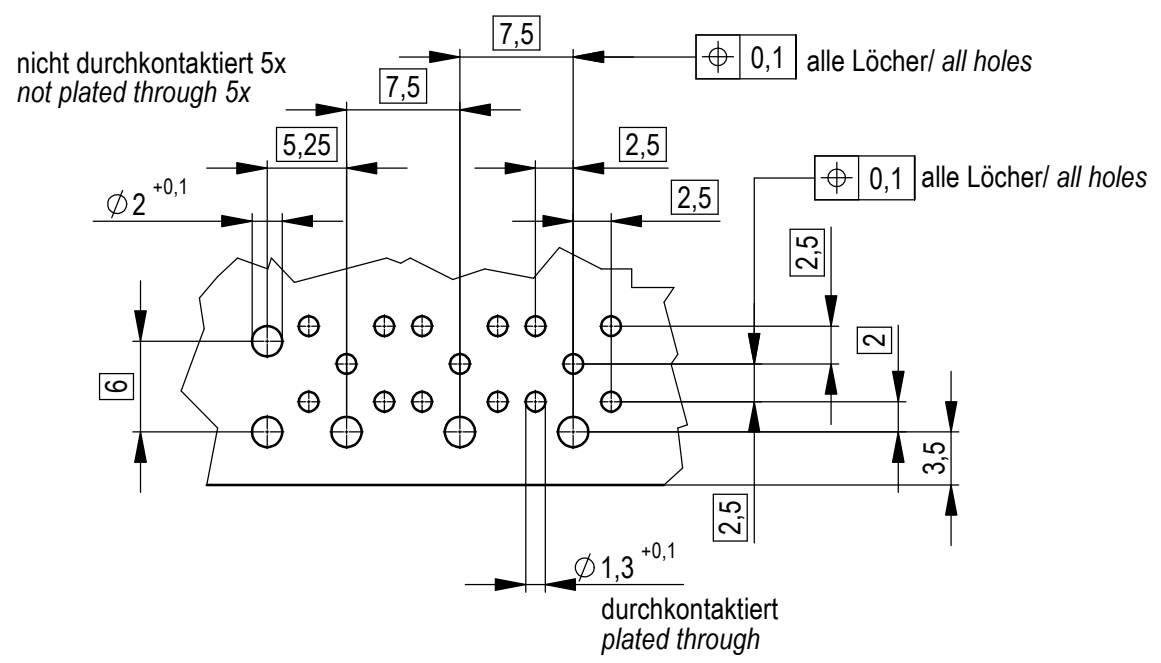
nicht durchkontaktiert 5x
*not plated through 5x*

7,5

7,5

5,25

$\oplus$ 0,1 alle Löcher/ *all holes*

2,5

2,5

$\oplus$ 0,1 alle Löcher/ *all holes*

$\varnothing 2^{+0,1}$

2,5

6

2

3,5

2,5

$\varnothing 1,3^{+0,1}$

durchkontaktiert
*plated through*